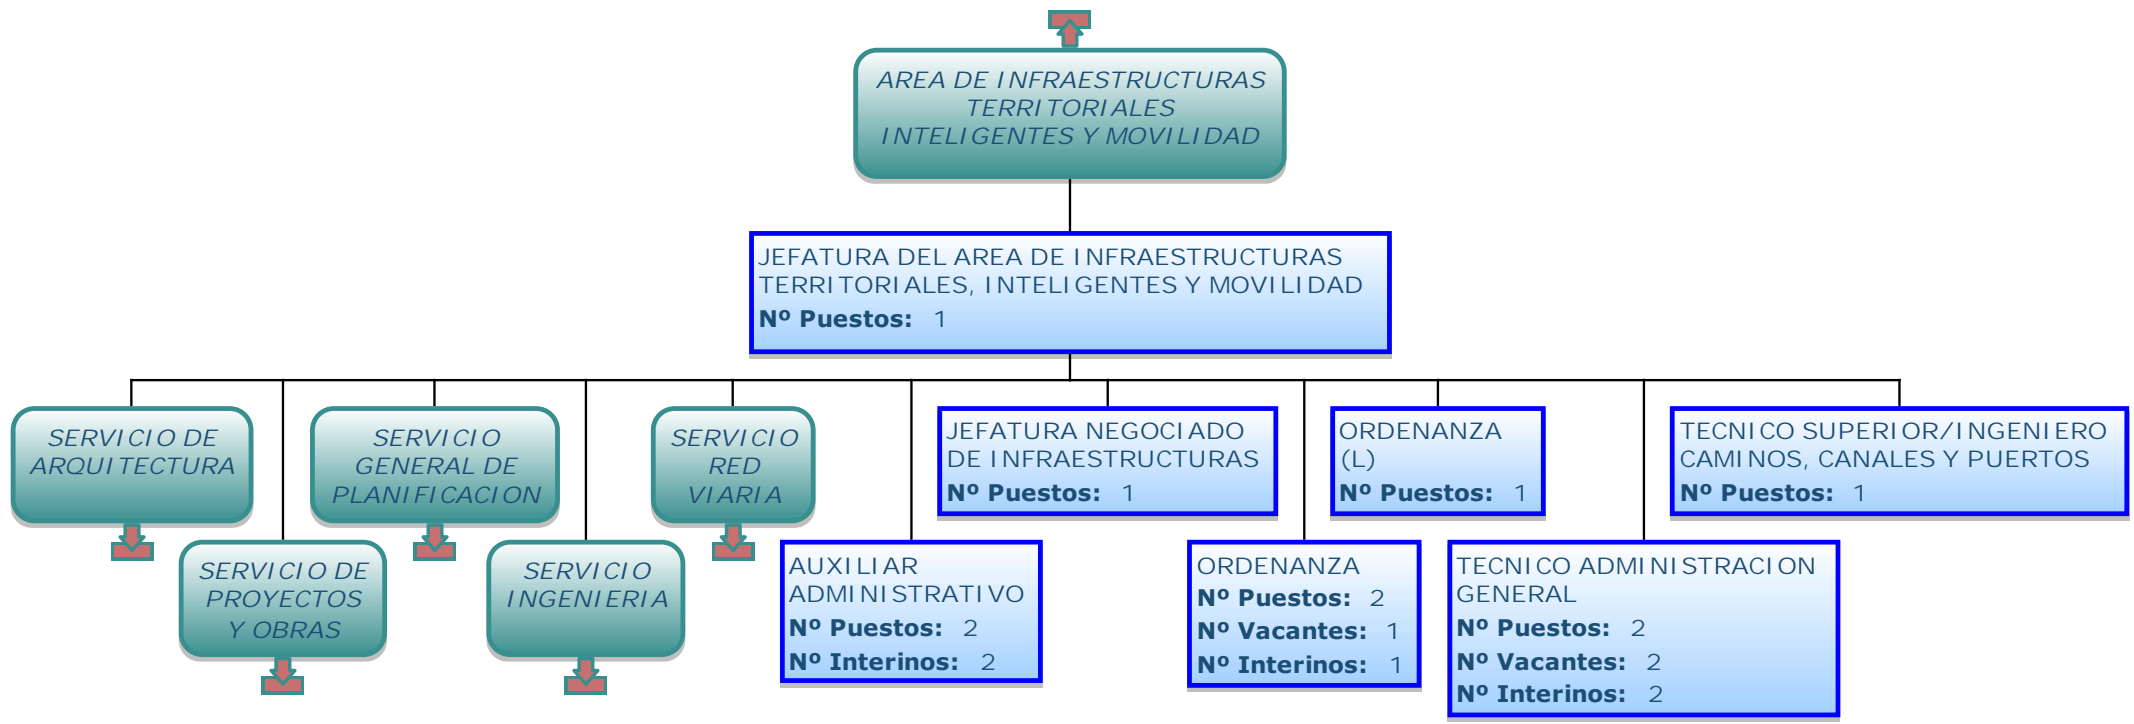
AREA DE INFRAESTRUCTURAS TERRITORIALES INTELIGENTES Y MOVILIDAD

JEFATURA DEL AREA DE INFRAESTRUCTURAS TERRITORIALES, INTELIGENTES Y MOVILIDAD
Nº Puestos: 1

SERVICIO DE ARQUITECTURA

SERVICIO DE PROYECTOS Y OBRAS

SERVICIO GENERAL DE PLANIFICACION

SERVICIO INGENIERIA

SERVICIO RED VIARIA

AUXILIAR ADMINISTRATIVO
Nº Puestos: 2
Nº Interinos: 2

JEFATURA NEGOCIADO DE INFRAESTRUCTURAS
Nº Puestos: 1

ORDENANZA
Nº Puestos: 2
Nº Vacantes: 1
Nº Interinos: 1

ORDENANZA (L)
Nº Puestos: 1

TECNICO ADMINISTRACION GENERAL
Nº Puestos: 2
Nº Vacantes: 2
Nº Interinos: 2

TECNICO SUPERIOR/INGENIERO CAMINOS, CANALES Y PUERTOS
Nº Puestos: 1